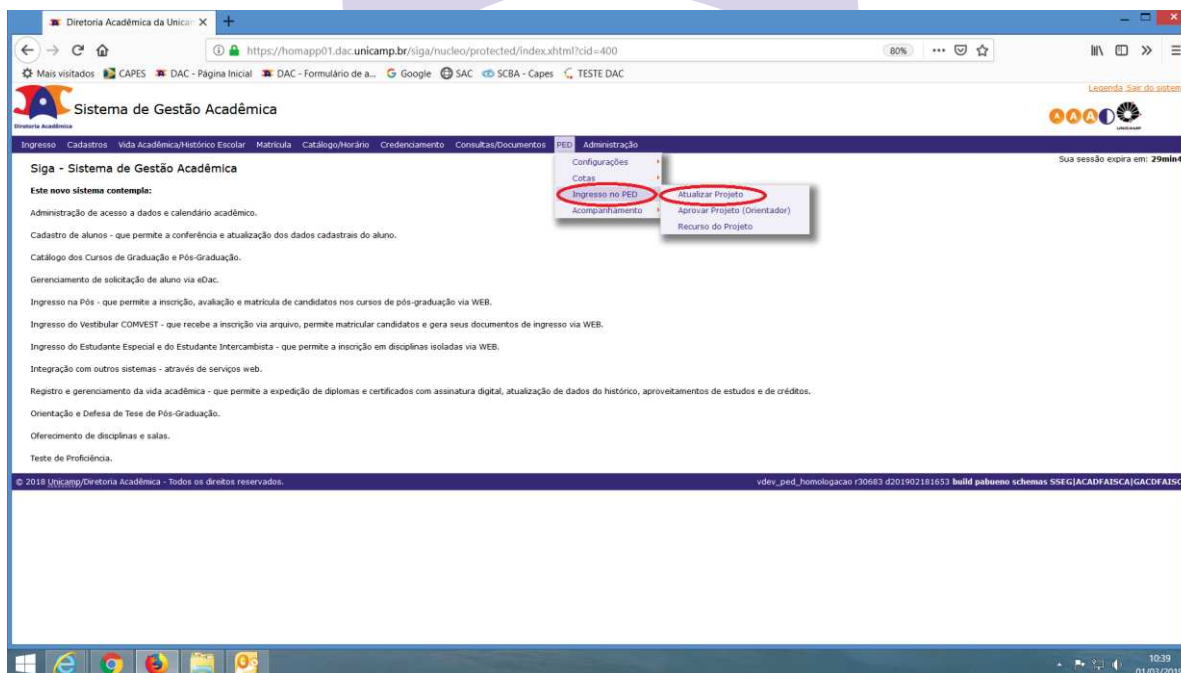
Diretoria Acadêmica da Unica ×

https://homapp01.dac.unicamp.br/siga/nucleo/protected/index.xhtml?cid=400

80%

Mais visitados CAPES DAC - Página Inicial DAC - Formulário de a... Google SAC SCBA - Capes TESTE DAC

Sistema de Gestão Acadêmica

Diretoria Acadêmica

Legenda Sair do sistem

Ingresso Cadastros Vida Acadêmica/Histórico Escolar Matrícula Catálogo/Horário Credenciamento Consultas/Documentos PED Administração

Configurações
Cotas
Ingresso no PED
Acompanhamento

Atualizar Projeto
Aprovar Projeto (Orientador)
Recurso do Projeto

Sua sessão expira em: 29min4

Siga - Sistema de Gestão Acadêmica

Este novo sistema contempla:

Administração de acesso a dados e calendário acadêmico.

Cadastro de alunos - que permite a conferência e atualização dos dados cadastrais do aluno.

Catálogo dos Cursos de Graduação e Pós-Graduação.

Gerenciamento de solicitação de aluno via eDac.

Ingresso na Pós - que permite a inscrição, avaliação e matrícula de candidatos nos cursos de pós-graduação via WEB.

Ingresso do Vestibular COMVEST - que recebe a inscrição via arquivo, permite matricular candidatos e gera seus documentos de ingresso via WEB.

Ingresso do Estudante Especial e do Estudante Intercambista - que permite a inscrição em disciplinas isoladas via WEB.

Integração com outros sistemas - através de serviços web.

Registro e gerenciamento da vida acadêmica - que permite a expedição de diplomas e certificados com assinatura digital, atualização de dados do histórico, aproveitamentos de estudos e de créditos.

Orientação e Defesa de Tese de Pós-Graduação.

Oferecimento de disciplinas e salas.

Teste de Proficiência.

© 2018 Unicamp/Diretoria Acadêmica - Todos os direitos reservados.

vdev_ped_homologacao r30683 d201902181653 build pabueno schemas SSEG|ACADFAISCA|GACDFAISC

10:39
01/03/2018